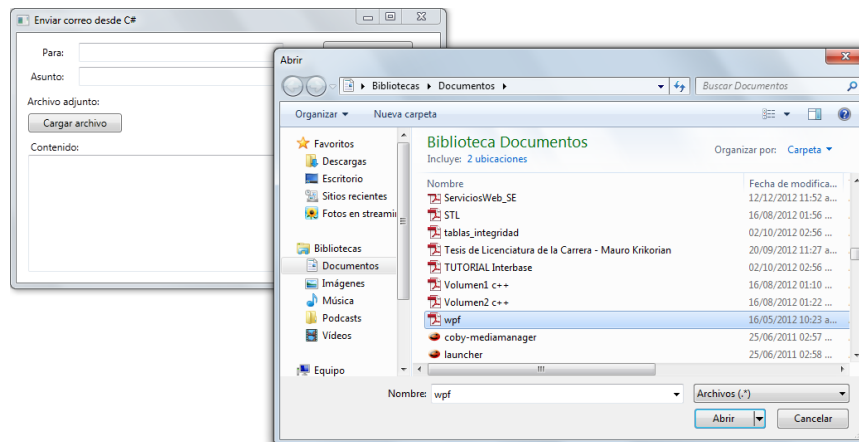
Enviar correo desde C#

Para:
Asunto:
Archivo adjunto:
Cargar archivo
Contenido:

Abrir

Bibliotecas ▸ Documentos ▸
Buscar Documentos

Organizar ▾ Nueva carpeta

Favoritos
Descargas
Escritorio
Sitios recientes
Fotos en streamir

Bibliotecas
Documentos
Imágenes
Música
Podcasts
Vídeos

Equipo

Biblioteca Documentos
Incluye: 2 ubicaciones
Organizar por: Carpeta ▾

| Nombre | Fecha de modifica... |
|---|---|
| ServiciosWeb_SE | 12/12/2012 11:52 a... |
| STL | 16/08/2012 01:56 ... |
| tablas_integridad | 02/10/2012 02:56 ... |
| Tesis de Licenciatura de la Carrera - Mauro Krikorian | 20/09/2012 11:27 a... |
| TUTORIAL Interbase | 02/10/2012 02:56 ... |
| Volumen1 c++ | 16/08/2012 01:10 ... |
| Volumen2 c++ | 16/08/2012 01:22 ... |
| wpf | 16/05/2012 10:23 a... |
| coby-mediamanager | 25/06/2011 02:57 ... |
| launcher | 25/06/2011 02:58 ... |

Nombre: wpf
Archivos (.*)
Abrir
Cancelar